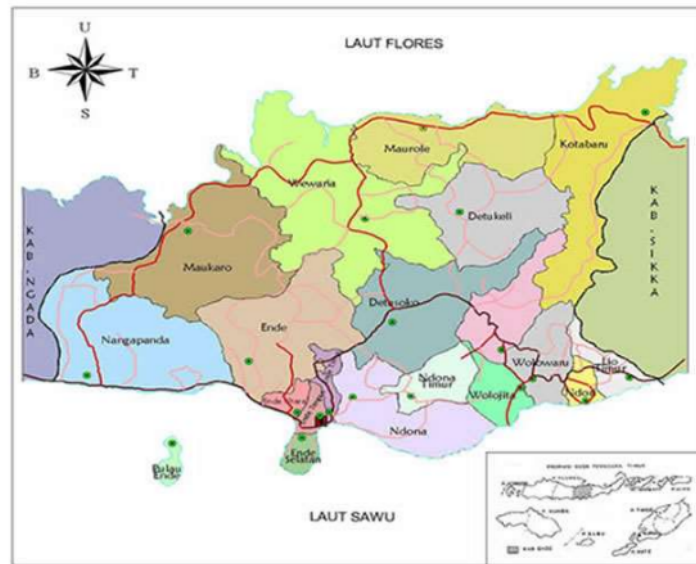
U
B
T
S

LAUT FLORES

KAB. NGADA

Maukaro

Wewaria

Maurole

Kotabaru

Detukeli

KAB. SIKKA

Nangapanda

Ende

Detusoko

Wolowaru

Lio Timur

Ndona Timur

Wolojita

Ndori

Ndona

Ende Selatan

Pulau Ende

LAUT SAWU

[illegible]